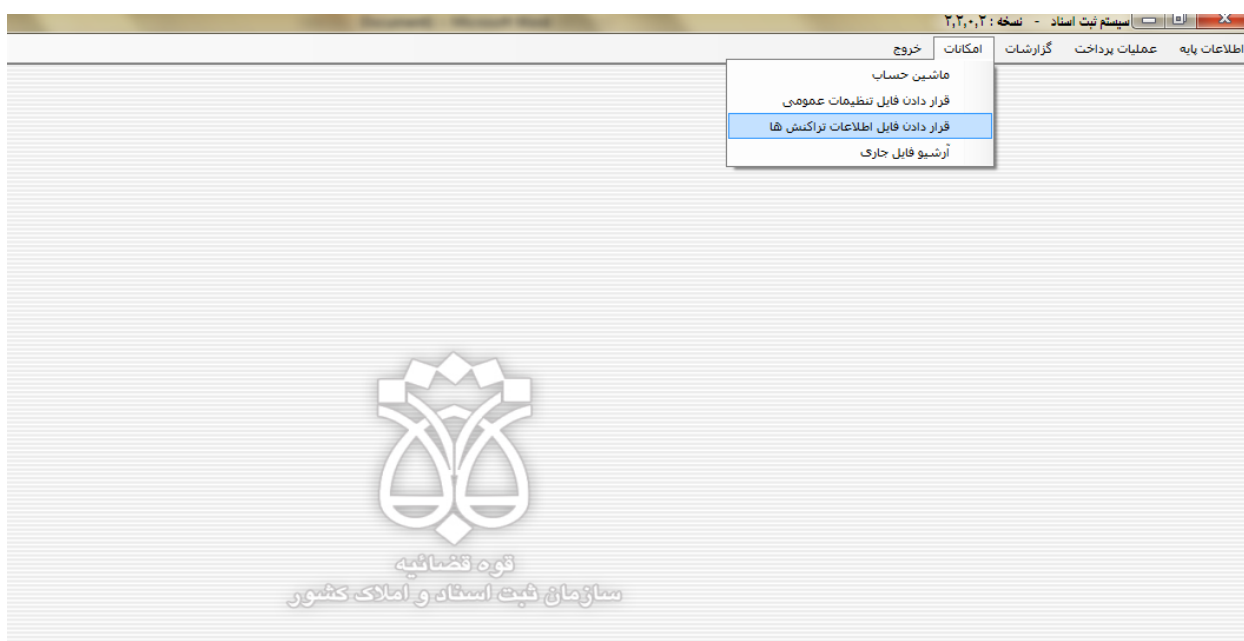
سیستم ثبت اسناد - نسخه : ۲,۲,۰,۲

اطلاعات پایه
عملیات پرداخت
گزارشات
امکانات
خروج

ماشین حساب
قرار دادن فایل تنظیمات عمومی
قرار دادن فایل اطلاعات تراکنش ها
آرشیو فایل جاری

قوه قضائیه
سازمان ثبت اسناد و املاک کشور